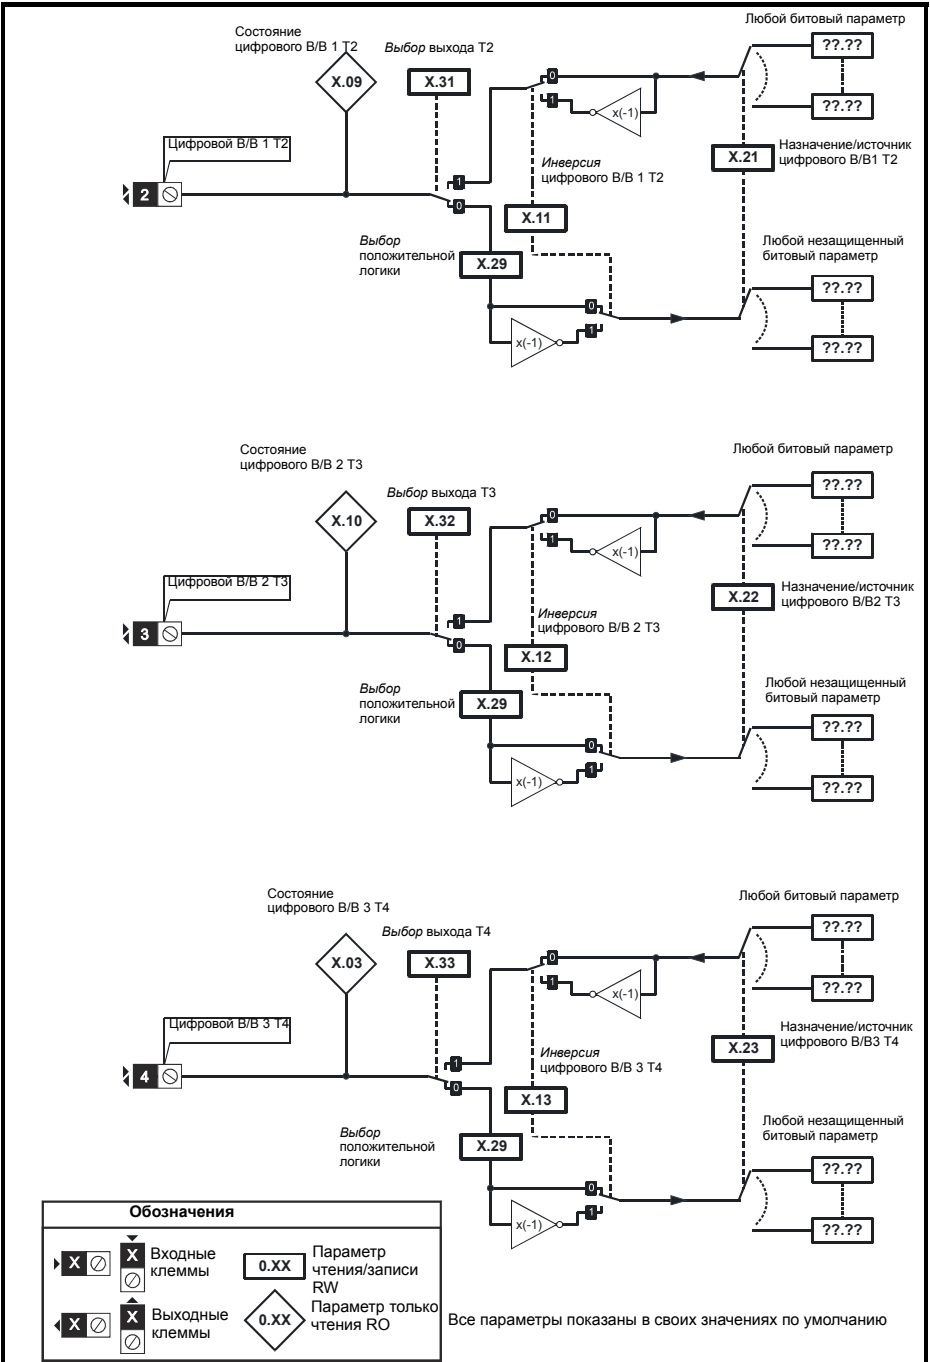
Состояние цифрового В/В 1 Т2

X.09

*Выбор* выхода Т2

X.31

Любой битовый параметр

??.??

??.??

0

1

x(-1)

X.21

Назначение/источник цифрового В/В1 Т2

Цифровой В/В 1 Т2

2

1

0

*Инверсия* цифрового В/В 1 Т2

X.11

*Выбор* положительной логики

X.29

Любой незащищенный битовый параметр

??.??

??.??

0

x(-1)

1

Состояние цифрового В/В 2 Т3

X.10

*Выбор* выхода Т3

X.32

Любой битовый параметр

??.??

??.??

0

1

x(-1)

X.22

Назначение/источник цифрового В/В2 Т3

Цифровой В/В 2 Т3

3

1

0

*Инверсия* цифрового В/В 2 Т3

X.12

*Выбор* положительной логики

X.29

Любой незащищенный битовый параметр

??.??

??.??

0

x(-1)

1

Состояние цифрового В/В 3 Т4

X.03

*Выбор* выхода Т4

X.33

Любой битовый параметр

??.??

??.??

0

1

x(-1)

X.23

Назначение/источник цифрового В/В3 Т4

Цифровой В/В 3 Т4

4

1

0

*Инверсия* цифрового В/В 3 Т4

X.13

*Выбор* положительной логики

X.29

Любой незащищенный битовый параметр

??.??

??.??

0

x(-1)

1

**Обозначения**

X

X

Входные клеммы

0.XX

Параметр чтения/записи RW

X

X

Выходные клеммы

0.XX

Параметр только чтения RO

Все параметры показаны в своих значениях по умолчанию